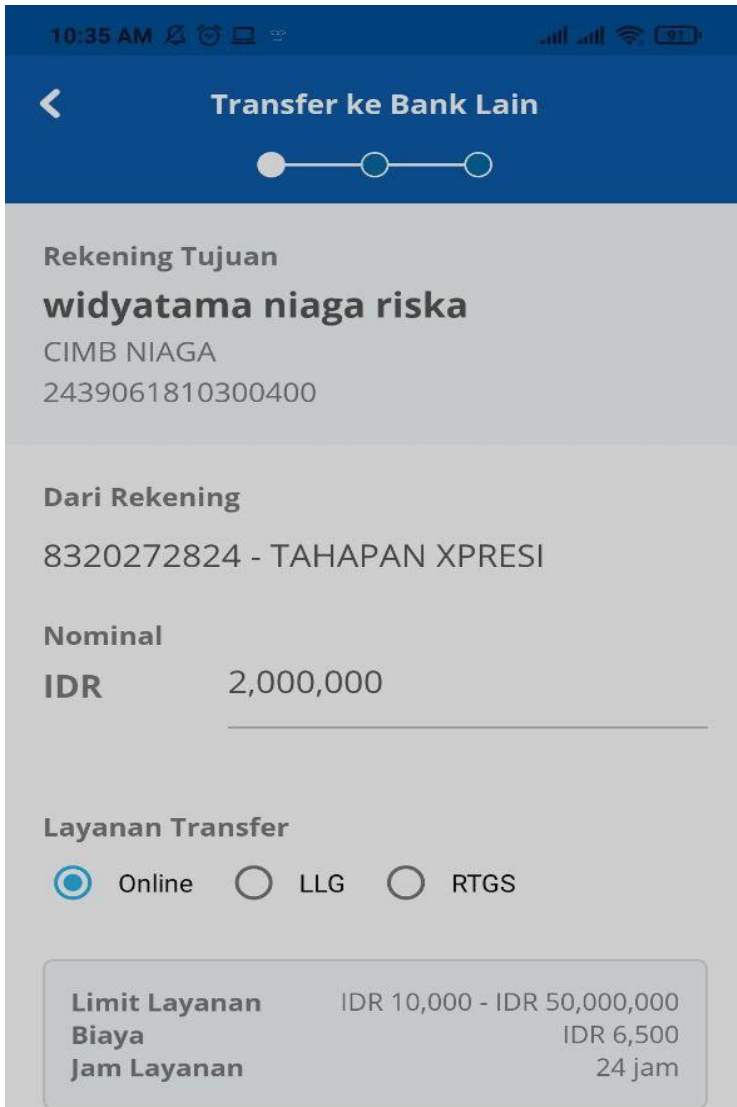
10:35 AM

91

Transfer ke Bank Lain

Rekening Tujuan
widyatama niaga riska
CIMB NIAGA
2439061810300400

Dari Rekening
8320272824 - TAHAPAN XPRESI

Nominal
IDR 2,000,000

Layanan Transfer
Online LLG RTGS

| Limit Layanan | IDR 10,000 - IDR 50,000,000 |
|---|---|
| Biaya | IDR 6,500 |
| Jam Layanan | 24 jam |